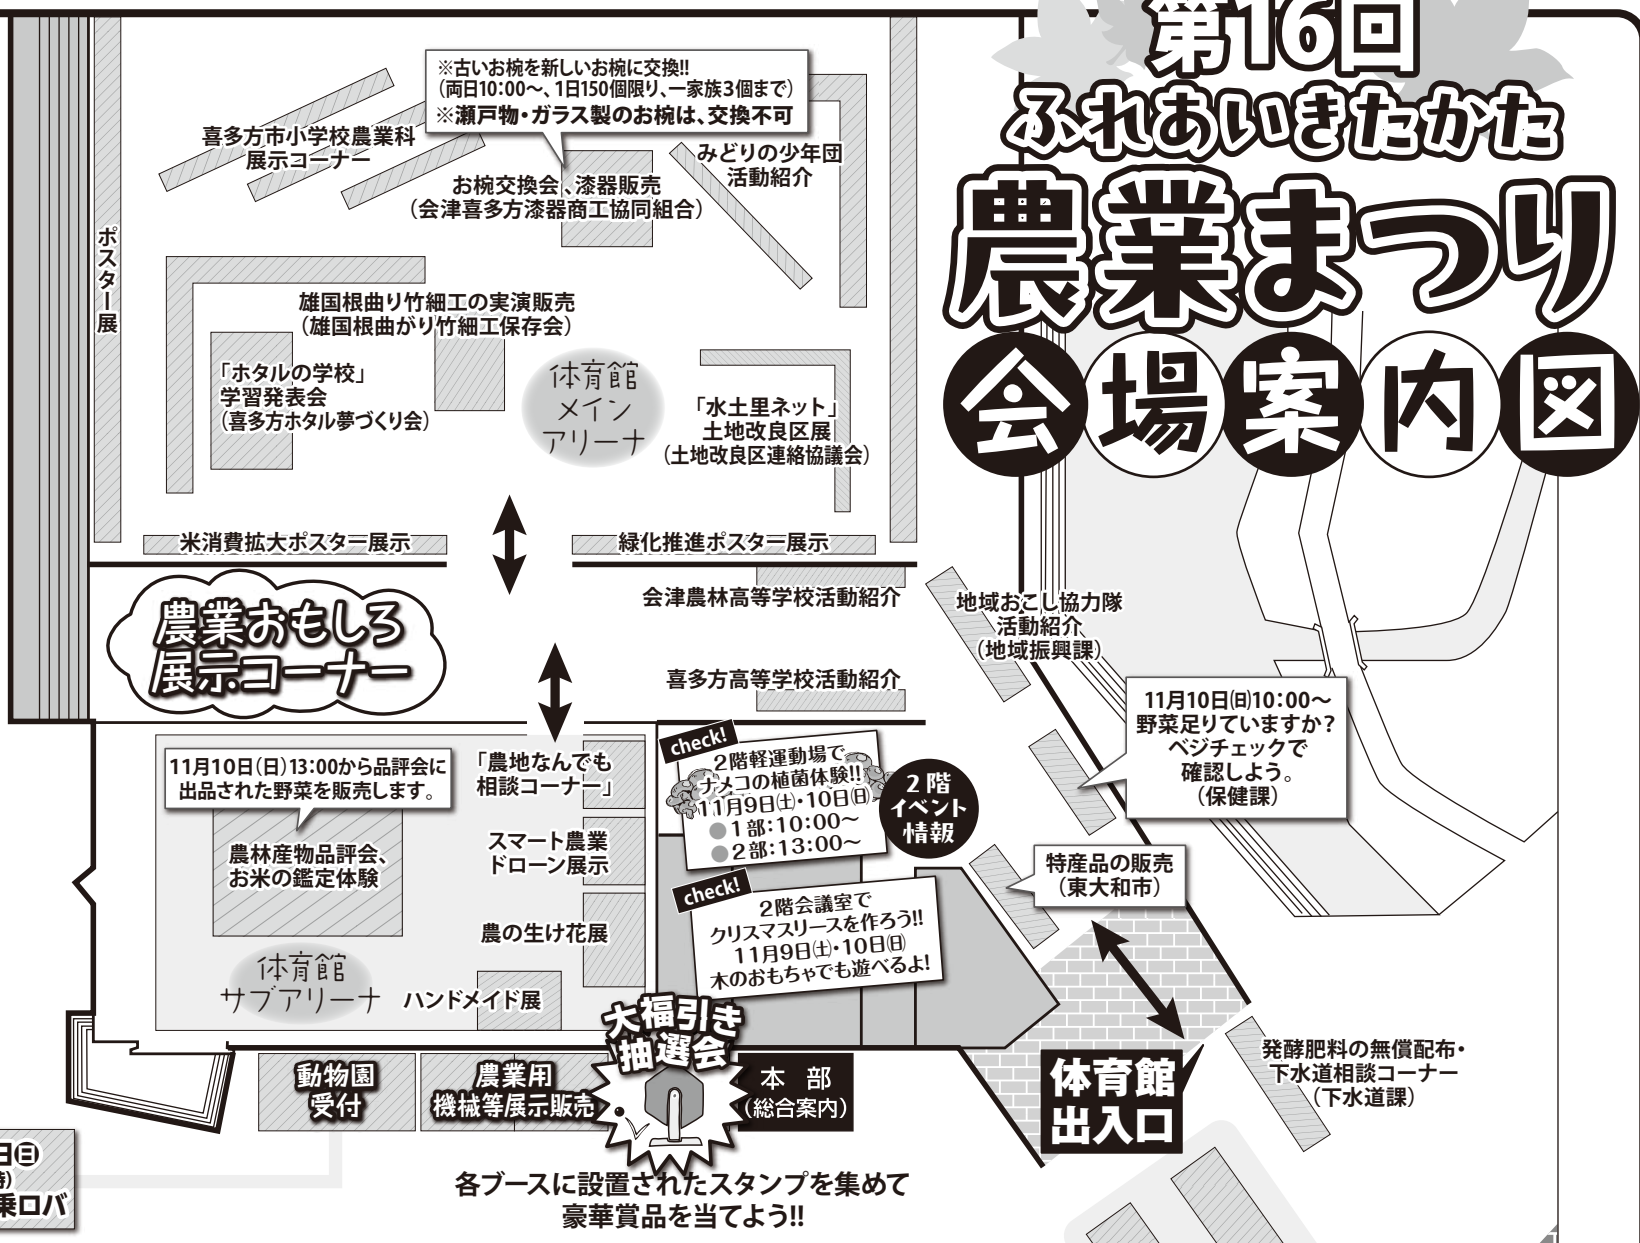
第16回
ふれあいきたかた
農業まつり
会場案内図

※古いお椀を新しいお椀に交換!!
(両日10:00～、1日150個限り、一家族3個まで)
※瀬戸物・ガラス製のお椀は、交換不可

喜多方市小学校農業科
展示コーナー

お椀交換会、漆器販売
(会津喜多方漆器商工協同組合)

みどりの少年団
活動紹介

ポスター展

雄国根曲り竹細工の実演販売
(雄国根曲がり竹細工保存会)

「ホタルの学校」
学習発表会
(喜多方ホタル夢づくり会)

体育館
メイン
アリーナ

「水土里ネット」
土地改良区展
(土地改良区連絡協議会)

米消費拡大ポスター展示

緑化推進ポスター展示

会津農林高等学校活動紹介

農業おもしろ
展示コーナー

地域おこし協力隊
活動紹介
(地域振興課)

喜多方高等学校活動紹介

11月10日(日)10:00～
野菜足りていますか?
ベジチェックで
確認しよう。
(保健課)

11月10日(日)13:00から品評会に
出品された野菜を販売します。

「農地なんでも
相談コーナー」

check!
2階軽運動場で
ナメコの植菌体験!!
11月9日(土)・10日(日)
●1部:10:00～
●2部:13:00～

2階
イベント
情報

スマート農業
ドローン展示

農林産物品評会、
お米の鑑定体験

特産品の販売
(東大和市)

check!
2階会議室で
クリスマスリースを作ろう!!
11月9日(土)・10日(日)
木のおもちゃでも遊べるよ!

農の生け花展

体育館
サブアリーナ

ハンドメイド展

大福引き
抽選会

発酵肥料の無償配布・
下水道相談コーナー
(下水道課)

動物園
受付

農業用
機械等展示販売

本部
(総合案内)

体育館
出入口

日(日)
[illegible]
乗ロバ

各ブースに設置されたスタンプを集めて
豪華賞品を当てよう!!